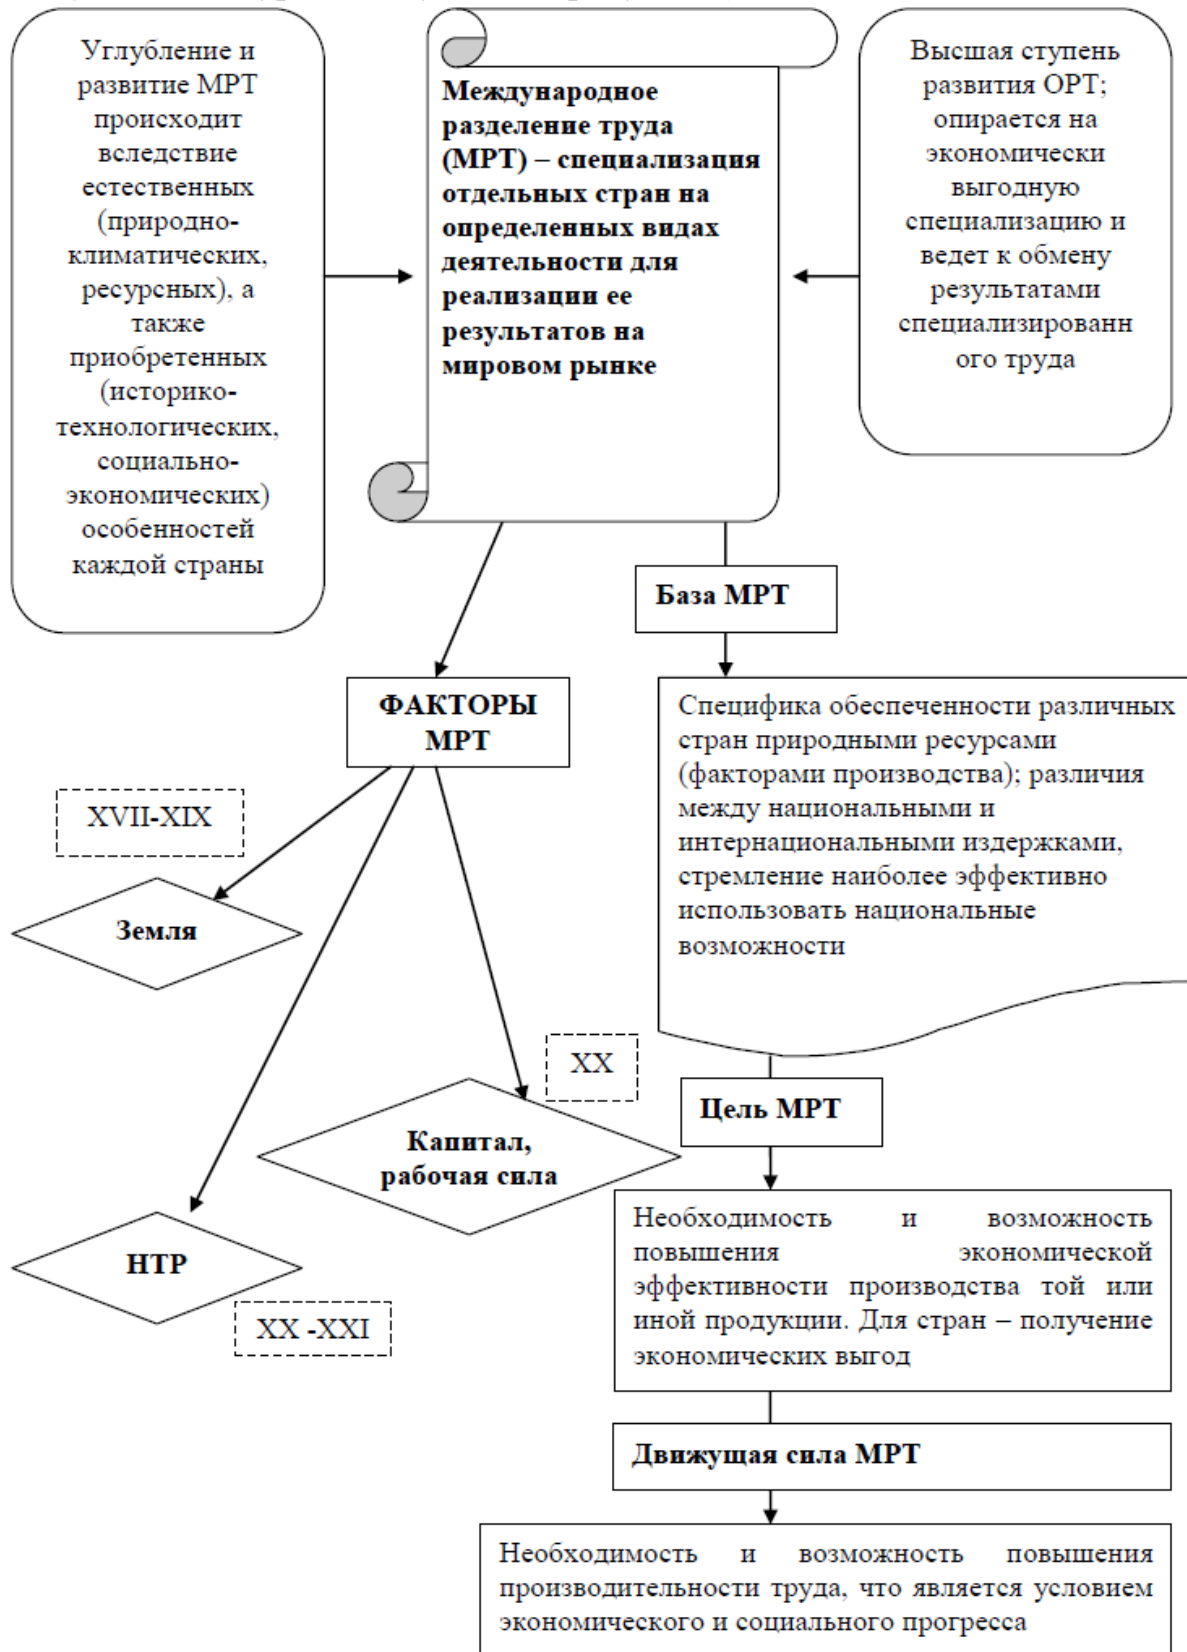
Углубление и развитие МРТ происходит вследствие естественных (природно-климатических, ресурсных), а также приобретенных (историко-технологических, социально-экономических) особенностей каждой страны

Международное разделение труда (МРТ) – специализация отдельных стран на определенных видах деятельности для реализации ее результатов на мировом рынке

Высшая ступень развития ОРТ; опирается на экономически выгодную специализацию и ведет к обмену результатами специализированн ого труда

База МРТ

Специфика обеспеченности различных стран природными ресурсами (факторами производства); различия между национальными и интернациональными издержками, стремление наиболее эффективно использовать национальные возможности

ФАКТОРЫ МРТ

XVII-XIX

Земля

XX

Капитал, рабочая сила

НТР

XX -XXI

Цель МРТ

Необходимость и возможность повышения экономической эффективности производства той или иной продукции. Для стран – получение экономических выгод

Движущая сила МРТ

Необходимость и возможность повышения производительности труда, что является условием экономического и социального прогресса